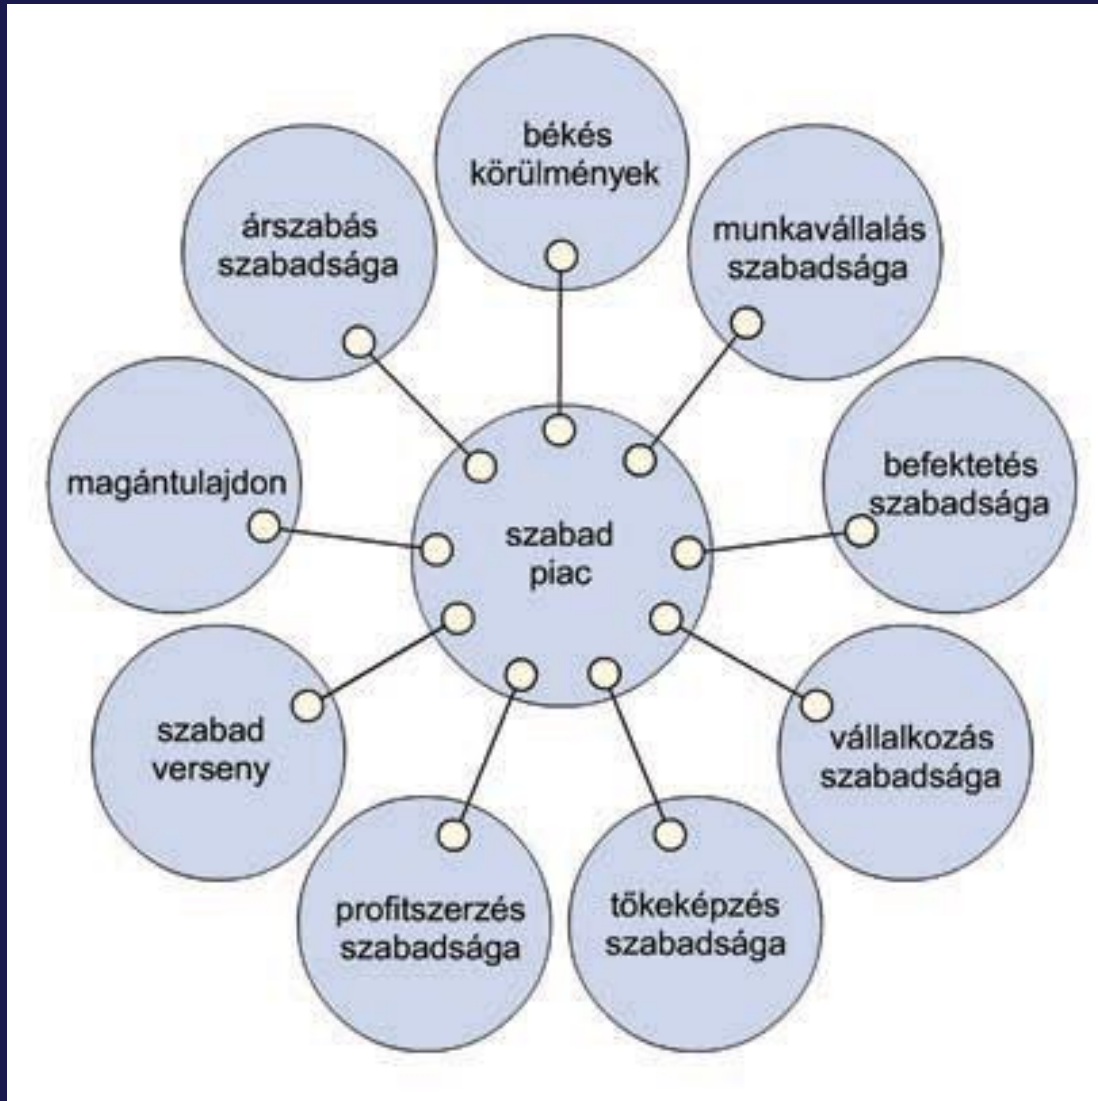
szabad piac

békés körülmények

munkavállalás szabadsága

befektetés szabadsága

vállalkozás szabadsága

tőkeképzés szabadsága

profitszerzés szabadsága

szabad verseny

magántulajdon

árszabás szabadsága